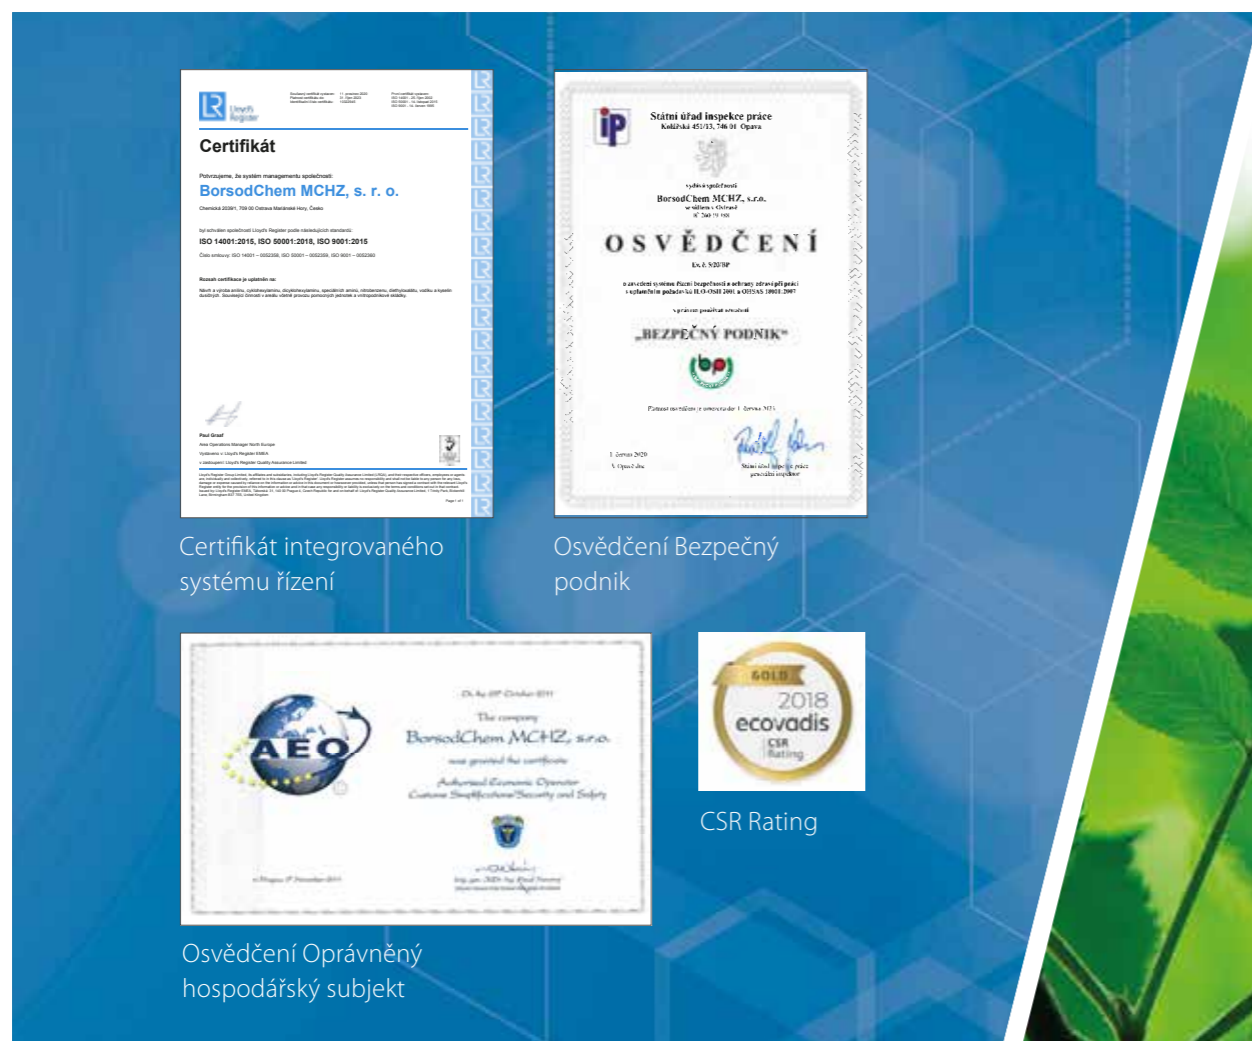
LR Lloyd's Register

Certifikát

Potvrzujeme, že systém managementu společnosti:

BorsodChem MCHZ, s. r. o.

Chemická 2039/1, 709 00 Ostrava Mariánské Hory, Česko

byl schválen společností Lloyd's Register podle následujících standardů:

ISO 14001:2015, ISO 50001:2018, ISO 9001:2015

Rozsah certifikace je uplatněn na:

Paul Graaf

Státní úřad inspekce práce
Kolářská 451/13, 746 01 Opava

BorsodChem MCHZ, s.r.o.

OSVĚDČENÍ

„BEZPEČNÝ PODNIK"

Certifikát integrovaného systému řízení

Osvědčení Bezpečný podnik

AEO

The company

BorsodChem MCHZ, s.r.o.

was granted the certificate

Authorised Economic Operator
Customs Simplifications/Security and Safety

GOLD
2018
ecovadis
CSR Rating

CSR Rating

Osvědčení Oprávněný hospodářský subjekt